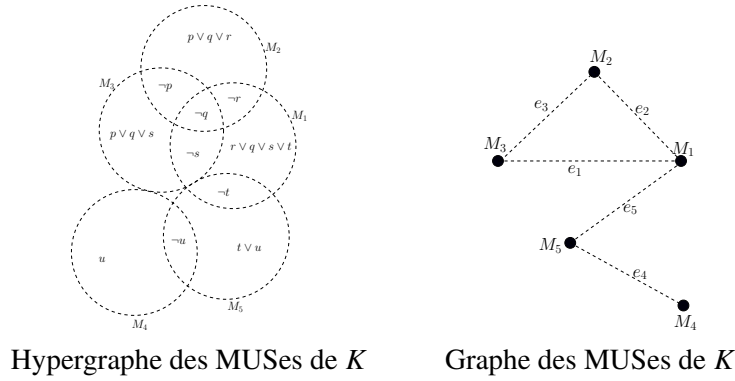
$p \vee q \vee r$

$M_2$

$M_3$

$\neg p$

$\neg r$

$\neg q$

$M_1$

$p \vee q \vee s$

$\neg s$

$r \vee q \vee s \vee t$

$\neg t$

$u$

$\neg u$

$t \vee u$

$M_5$

$M_4$

Hypergraphe des MUSes de *K*

$M_2$

$e_3$

$e_2$

$M_3$

$M_1$

$e_1$

$e_5$

$M_5$

$e_4$

$M_4$

Graphe des MUSes de *K*